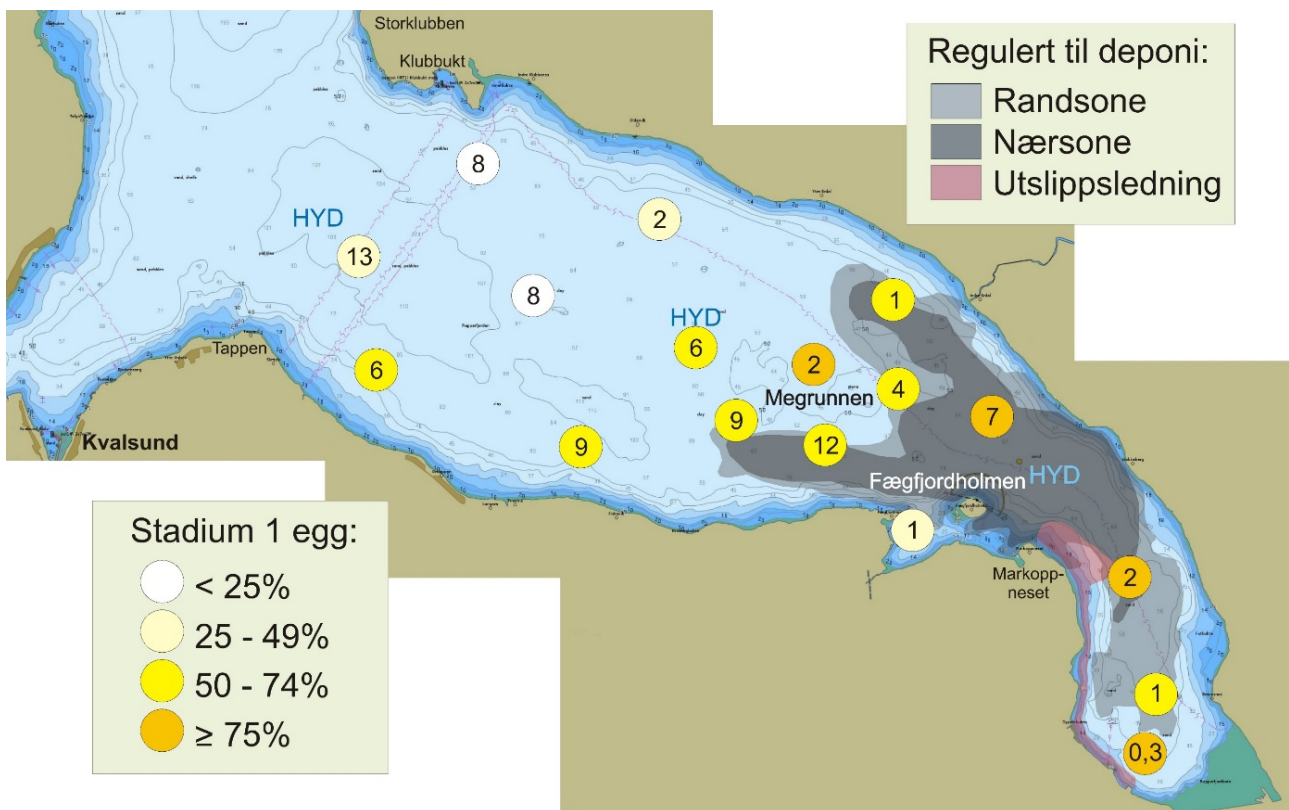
Storklubben

Klubbukt

Regulert til deponi:
Randsone
Nærsone
Utslippsledning

8
2
HYD
13
8
HYD
1
6
2
Tappen
6
4
Megrunnen
9
7
9
12
Kvalsund
Fægfjordholmen
HYD
1
Markoppneset
2
1
0,3

Stadium 1 egg:
< 25%
25 - 49%
50 - 74%
≥ 75%